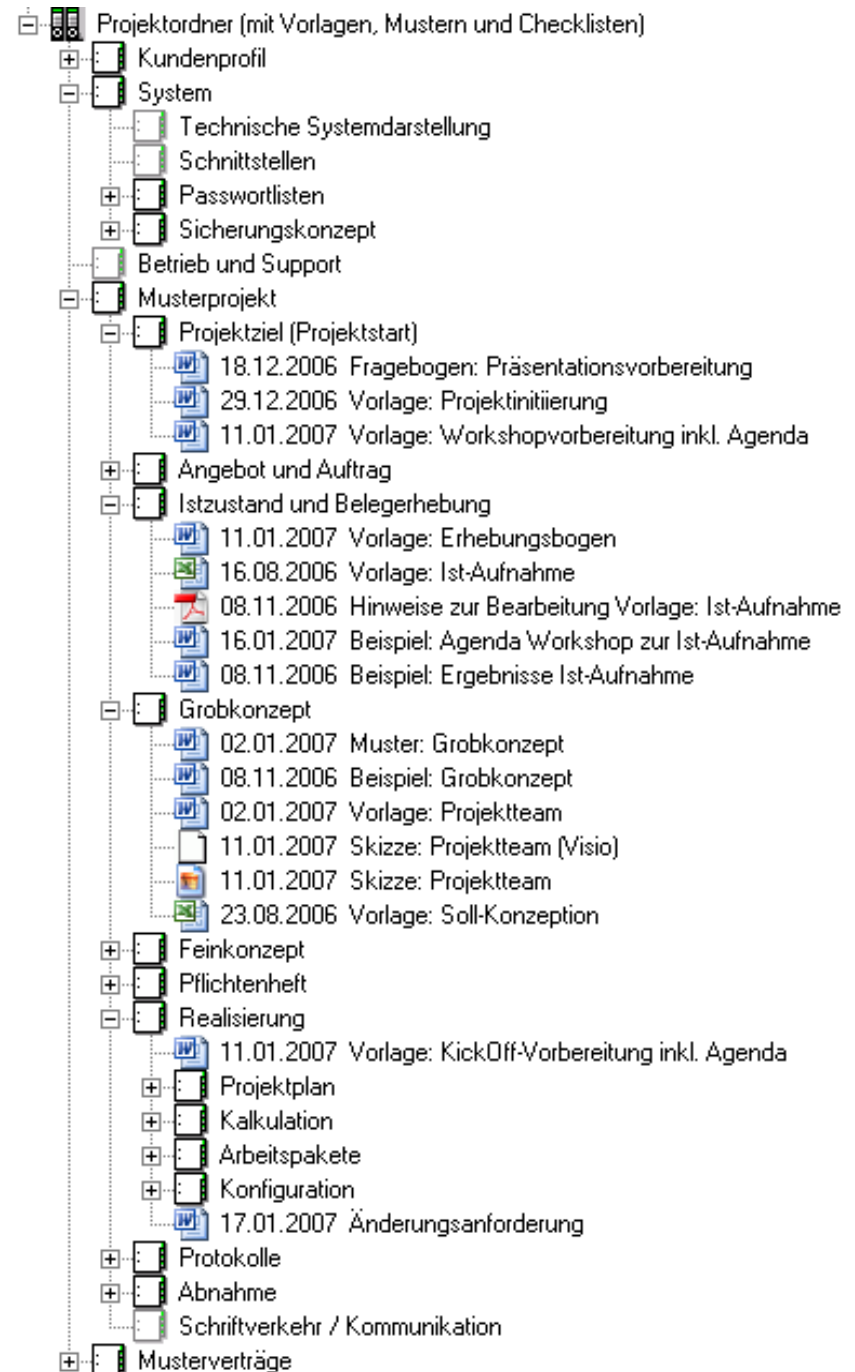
Projektordner (mit Vorlagen, Mustern und Checklisten)
Kundenprofil
System
Technische Systemdarstellung
Schnittstellen
Passwortlisten
Sicherungskonzept
Betrieb und Support
Musterprojekt
Projektziel (Projektstart)
18.12.2006 Fragebogen: Präsentationsvorbereitung
29.12.2006 Vorlage: Projektinitiierung
11.01.2007 Vorlage: Workshopvorbereitung inkl. Agenda
Angebot und Auftrag
Istzustand und Belegerhebung
11.01.2007 Vorlage: Erhebungsbogen
16.08.2006 Vorlage: Ist-Aufnahme
08.11.2006 Hinweise zur Bearbeitung Vorlage: Ist-Aufnahme
16.01.2007 Beispiel: Agenda Workshop zur Ist-Aufnahme
08.11.2006 Beispiel: Ergebnisse Ist-Aufnahme
Grobkonzept
02.01.2007 Muster: Grobkonzept
08.11.2006 Beispiel: Grobkonzept
02.01.2007 Vorlage: Projektteam
11.01.2007 Skizze: Projektteam (Visio)
11.01.2007 Skizze: Projektteam
23.08.2006 Vorlage: Soll-Konzeption
Feinkonzept
Pflichtenheft
Realisierung
11.01.2007 Vorlage: KickOff-Vorbereitung inkl. Agenda
Projektplan
Kalkulation
Arbeitspakete
Konfiguration
17.01.2007 Änderungsanforderung
Protokolle
Abnahme
Schriftverkehr / Kommunikation
Musterverträge